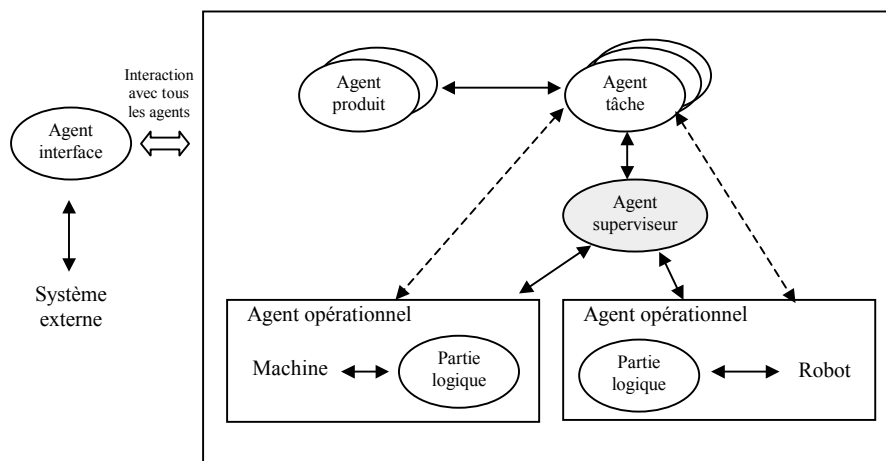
Interaction avec tous les agents

Agent interface

Système externe

Agent produit

Agent tâche

Agent superviseur

Agent opérationnel

Machine

Partie logique

Agent opérationnel

Partie logique

Robot